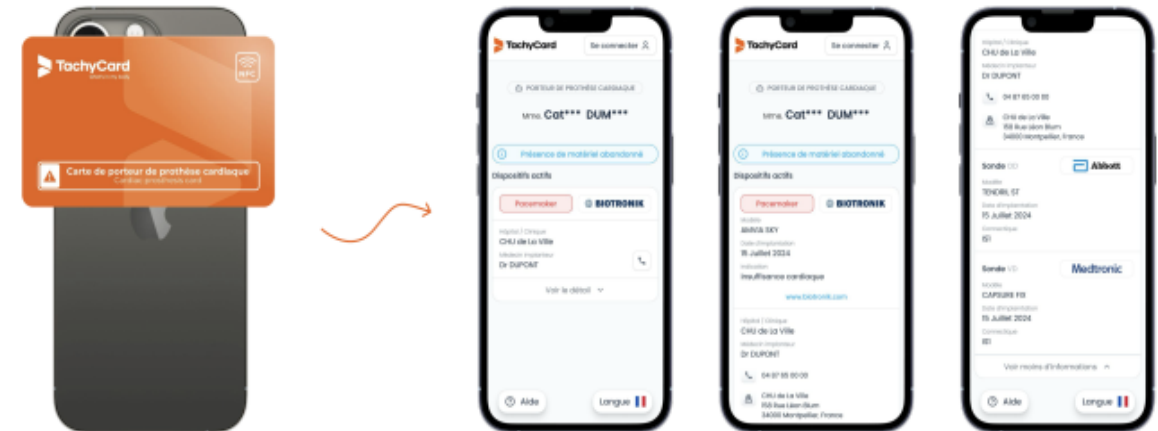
TachyCard
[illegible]
NFC
Carte de porteur de prothèse cardiaque
Cardiac prosthesis card

TachyCard
Se connecter
PORTEUR DE PROTHÈSE CARDIAQUE
Mme. Cat*** DUM***
Présence de matériel abandonné
Dispositifs actifs
Pacemaker
BIOTRONIK
Hôpital / Clinique
CHU de La Ville
Médecin implanteur
Dr DUPONT
Voir le détail
Aide
Langue

TachyCard
Se connecter
PORTEUR DE PROTHÈSE CARDIAQUE
Mme. Cat*** DUM***
Présence de matériel abandonné
Dispositifs actifs
Pacemaker
BIOTRONIK
Modèle
AMVIA SKY
Date d'implantation
15 Juillet 2024
Indication
Insuffisance cardiaque
www.biotronik.com
Hôpital / Clinique
CHU de La Ville
Médecin implanteur
Dr DUPONT
04 67 65 00 00
CHU de La Ville
158 Rue Léon Blum
34000 Montpellier, France

Hôpital / Clinique
CHU de La Ville
Médecin implanteur
Dr DUPONT
04 67 65 00 00
CHU de La Ville
158 Rue Léon Blum
34000 Montpellier, France
Sonde OD
Abbott
Modèle
TENDRIL ST
Date d'implantation
15 Juillet 2024
Connectique
IS1
Sonde VD
Medtronic
Modèle
CAPSURE FIX
Date d'implantation
15 Juillet 2024
Connectique
IS1
Voir moins d'informations
Aide
Langue